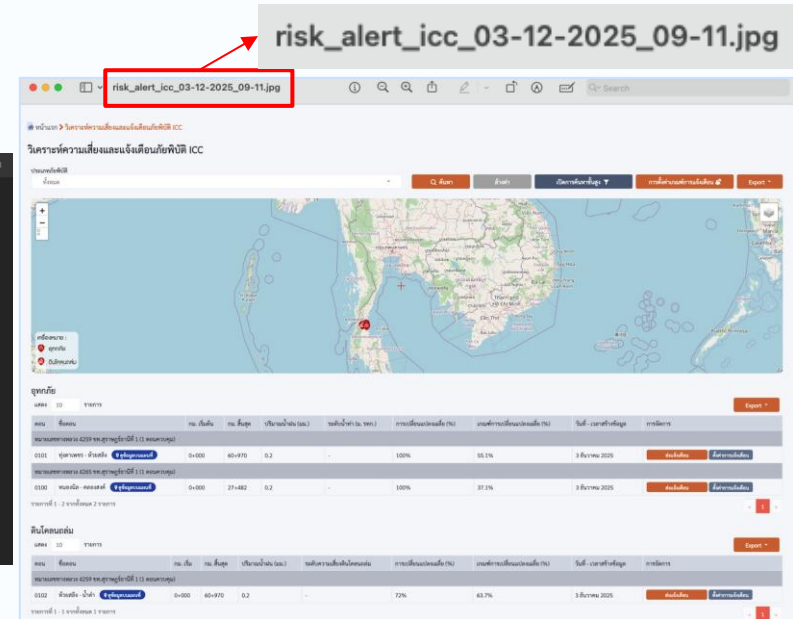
risk_alert_icc_03-12-2025_09-11.jpg

risk_alert_icc_03-12-2025_09-11.jpg

Search

หน้าแรก > วิเคราะห์ความเสี่ยงและแจ้งเตือนภัยพิบัติ ICC

วิเคราะห์ความเสี่ยงและแจ้งเตือนภัยพิบัติ ICC

ประเภทภัยพิบัติ
ทั้งหมด

ค้นหา | ล้างค่า | เปิดการค้นหาขั้นสูง | การตั้งค่าเกณฑ์การแจ้งเตือน | Export

เครื่องหมาย :
อุทกภัย
ดินโคลนถล่ม

อุทกภัย
แสดง 10 รายการ

Export

| ตอน | ชื่อตอน | กม. เริ่มต้น | กม. สิ้นสุด | ปริมาณน้ำฝน (มม.) | ระดับน้ำท่า (ม. รทก.) | การเปลี่ยนแปลงค่อนข้าง (%) | เกณฑ์การเปลี่ยนแปลงค่อนข้าง (%) | วันที่ - เวลาสำรวจข้อมูล | การจัดการ |
|---|---|---|---|---|---|---|---|---|---|
| หมายเลขทางหลวง 4259 ขท.สุราษฎร์ธานีที่ 1 (1 ตอนควบคุม) | | | | | | | | | |
| 0101 | ทุ่งตาเพชร - ห้วยตลิ่ง | 0+000 | 60+970 | 0.2 | - | 100% | 55.1% | 3 ธันวาคม 2025 | ส่งแจ้งเตือน / ตั้งค่าการแจ้งเตือน |
| หมายเลขทางหลวง 4265 ขท.สุราษฎร์ธานีที่ 1 (1 ตอนควบคุม) | | | | | | | | | |
| 0100 | หนองบัว - คลองสงค์ | 0+000 | 27+482 | 0.2 | - | 100% | 37.1% | 3 ธันวาคม 2025 | ส่งแจ้งเตือน / ตั้งค่าการแจ้งเตือน |

รายการที่ 1 - 2 จากทั้งหมด 2 รายการ

ดินโคลนถล่ม
แสดง 10 รายการ

Export

| ตอน | ชื่อตอน | กม. เริ่ม | กม. สิ้นสุด | ปริมาณน้ำฝน (มม.) | ระดับความเสี่ยงดินโคลนถล่ม | การเปลี่ยนแปลงค่อนข้าง (%) | เกณฑ์การเปลี่ยนแปลงค่อนข้าง (%) | วันที่ - เวลาสำรวจข้อมูล | การจัดการ |
|---|---|---|---|---|---|---|---|---|---|
| หมายเลขทางหลวง 4259 ขท.สุราษฎร์ธานีที่ 1 (1 ตอนควบคุม) | | | | | | | | | |
| 0102 | ห้วยตลิ่ง - น้ำต่ำ | 0+000 | 60+970 | 0.2 | - | 72% | 63.7% | 3 ธันวาคม 2025 | ส่งแจ้งเตือน / ตั้งค่าการแจ้งเตือน |

รายการที่ 1 - 1 จากทั้งหมด 1 รายการ

1